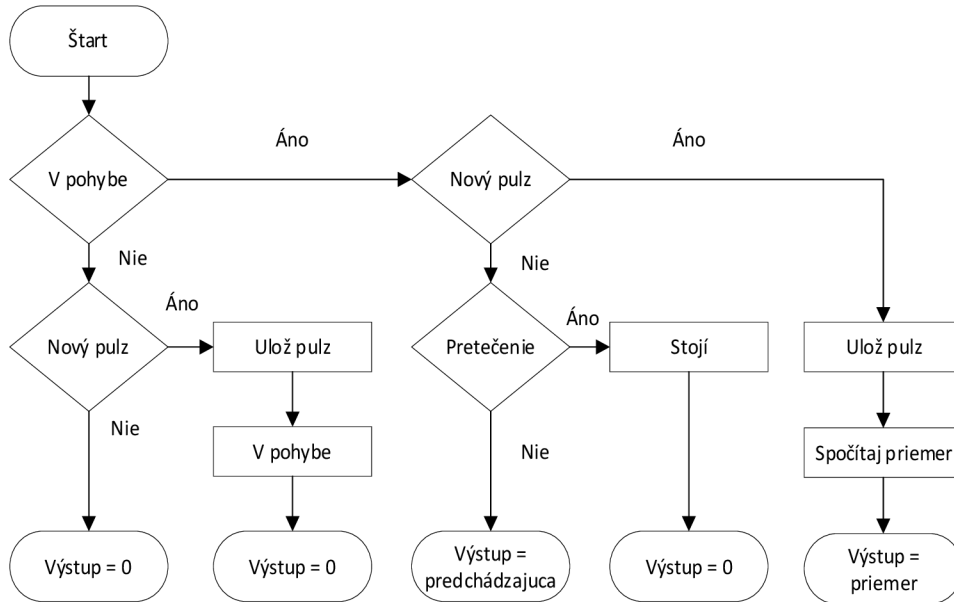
Štart

V pohybe

Áno

Nový pulz

Áno

Nie

Nie

Áno

Nový pulz

Ulož pulz

Áno

Pretečenie

Stojí

Ulož pulz

Nie

V pohybe

Nie

Spočítaj priemer

Výstup = 0

Výstup = 0

Výstup = predchádzajuca

Výstup = 0

Výstup = priemer